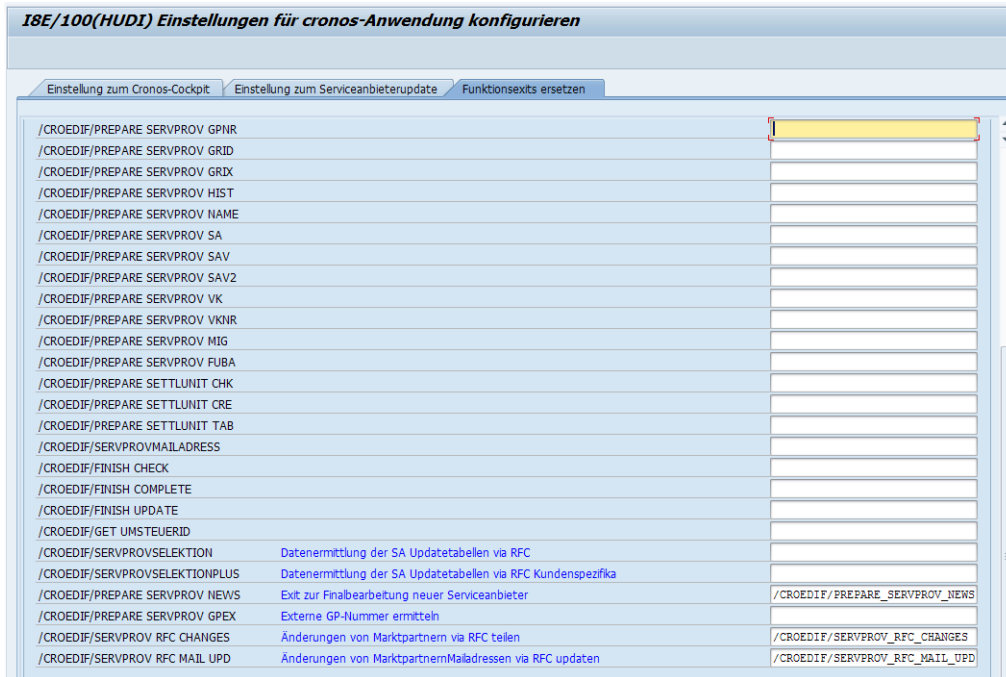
I8E/100(HUDI) Einstellungen für cronos-Anwendung konfigurieren

Einstellung zum Cronos-Cockpit | Einstellung zum Serviceanbieterupdate | Funktionsexits ersetzen

/CROEDIF/PREPARE SERVPROV GPNR
/CROEDIF/PREPARE SERVPROV GRID
/CROEDIF/PREPARE SERVPROV GRIX
/CROEDIF/PREPARE SERVPROV HIST
/CROEDIF/PREPARE SERVPROV NAME
/CROEDIF/PREPARE SERVPROV SA
/CROEDIF/PREPARE SERVPROV SAV
/CROEDIF/PREPARE SERVPROV SAV2
/CROEDIF/PREPARE SERVPROV VK
/CROEDIF/PREPARE SERVPROV VKNR
/CROEDIF/PREPARE SERVPROV MIG
/CROEDIF/PREPARE SERVPROV FUBA
/CROEDIF/PREPARE SETTLUNIT CHK
/CROEDIF/PREPARE SETTLUNIT CRE
/CROEDIF/PREPARE SETTLUNIT TAB
/CROEDIF/SERVPROVMAILADRESS
/CROEDIF/FINISH CHECK
/CROEDIF/FINISH COMPLETE
/CROEDIF/FINISH UPDATE
/CROEDIF/GET UMSTEUERID
/CROEDIF/SERVPROVSELEKTION Datenermittlung der SA Updatetabellen via RFC
/CROEDIF/SERVPROVSELEKTIONPLUS Datenermittlung der SA Updatetabellen via RFC Kundenspezifika
/CROEDIF/PREPARE SERVPROV NEWS Exit zur Finalbearbeitung neuer Serviceanbieter /CROEDIF/PREPARE_SERVPROV_NEWS
/CROEDIF/PREPARE SERVPROV GPEX Externe GP-Nummer ermitteln
/CROEDIF/SERVPROV RFC CHANGES Änderungen von Marktpartnern via RFC teilen /CROEDIF/SERVPROV_RFC_CHANGES
/CROEDIF/SERVPROV RFC MAIL UPD Änderungen von MarktpartnernMailadressen via RFC updaten /CROEDIF/SERVPROV_RFC_MAIL_UPD